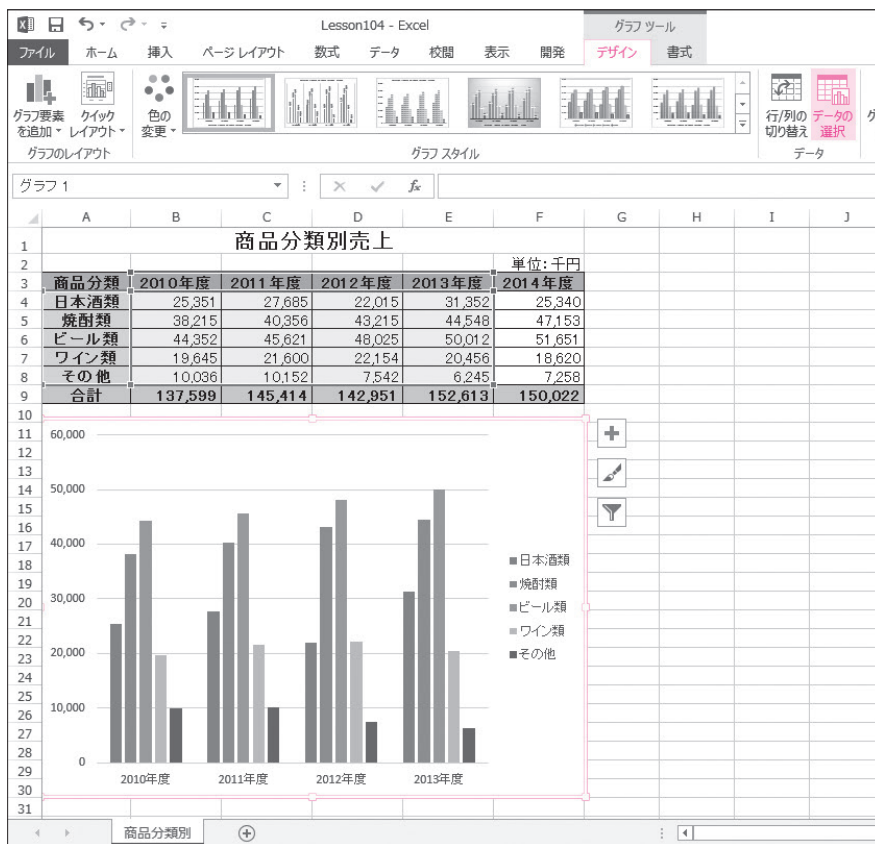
Lesson104 - Excel

グラフ ツール

ファイル　ホーム　挿入　ページ レイアウト　数式　データ　校閲　表示　開発　デザイン　書式

グラフ要素を追加　クイックレイアウト　色の変更　行/列の切り替え　データの選択　グ

グラフのレイアウト　グラフ スタイル　データ

グラフ 1

$f_x$

| | A | B | C | D | E | F | G | H | I | J |
|---|---|---|---|---|---|---|---|---|---|---|
| 1 | 商品分類別売上 | | | | | | | | | |
| 2 | | | | | | 単位: 千円 | | | | |
| 3 | 商品分類 | 2010年度 | 2011年度 | 2012年度 | 2013年度 | 2014年度 | | | | |
| 4 | 日本酒類 | 25,351 | 27,685 | 22,015 | 31,352 | 25,340 | | | | |
| 5 | 焼酎類 | 38,215 | 40,356 | 43,215 | 44,548 | 47,153 | | | | |
| 6 | ビール類 | 44,352 | 45,621 | 48,025 | 50,012 | 51,651 | | | | |
| 7 | ワイン類 | 19,645 | 21,600 | 22,154 | 20,456 | 18,620 | | | | |
| 8 | その他 | 10,036 | 10,152 | 7,542 | 6,245 | 7,258 | | | | |
| 9 | 合計 | 137,599 | 145,414 | 142,951 | 152,613 | 150,022 | | | | |

60,000
50,000
40,000
30,000
20,000
10,000
0

2010年度　2011年度　2012年度　2013年度

日本酒類
焼酎類
ビール類
ワイン類
その他

商品分類別